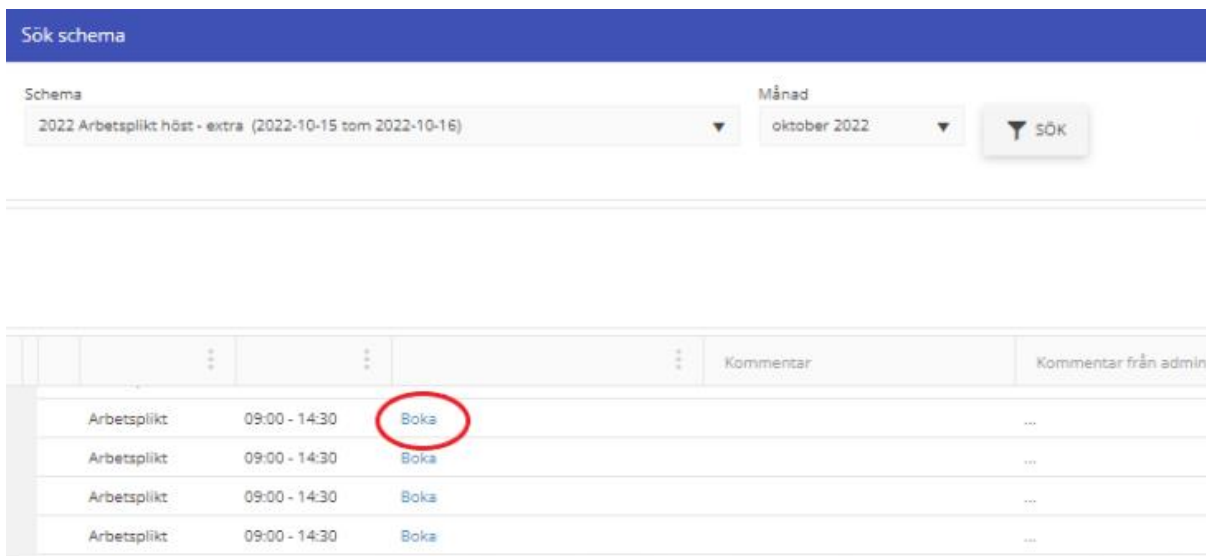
Sök schema

Schema
2022 Arbetsplikt höst - extra (2022-10-15 tom 2022-10-16)

Månad
oktober 2022

SÖK

| | | | | Kommentar | Kommentar från admin |
|---|---|---|---|---|---|
| | Arbetsplikt | 09:00 - 14:30 | Boka | | ... |
| | Arbetsplikt | 09:00 - 14:30 | Boka | | ... |
| | Arbetsplikt | 09:00 - 14:30 | Boka | | ... |
| | Arbetsplikt | 09:00 - 14:30 | Boka | | ... |